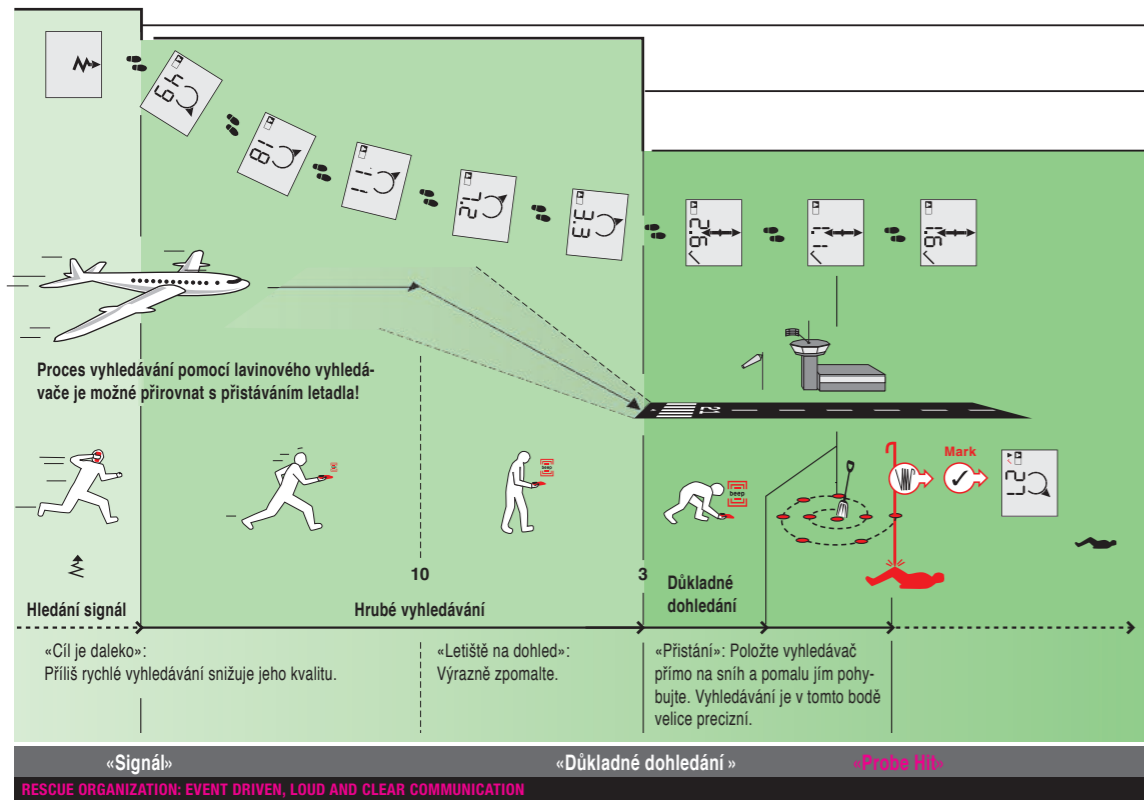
49

18

11

7.2

3.3

2.6

1.1

1.8

Proces vyhledávání pomocí lavinového vyhledávače je možné přirovnat s přistáváním letadla!

beep

Mark

10

3

Hledání signál

Hrubé vyhledávání

Důkladné dohledání

«Cíl je daleko»: Příliš rychlé vyhledávání snižuje jeho kvalitu.

«Letiště na dohled»: Výrazně zpomalte.

«Přistání»: Položte vyhledávač přímo na sníh a pomalu jím pohybujte. Vyhledávání je v tomto bodě velice precizní.

«Signál»

«Důkladné dohledání »

«Probe Hit»

RESCUE ORGANIZATION: EVENT DRIVEN, LOUD AND CLEAR COMMUNICATION